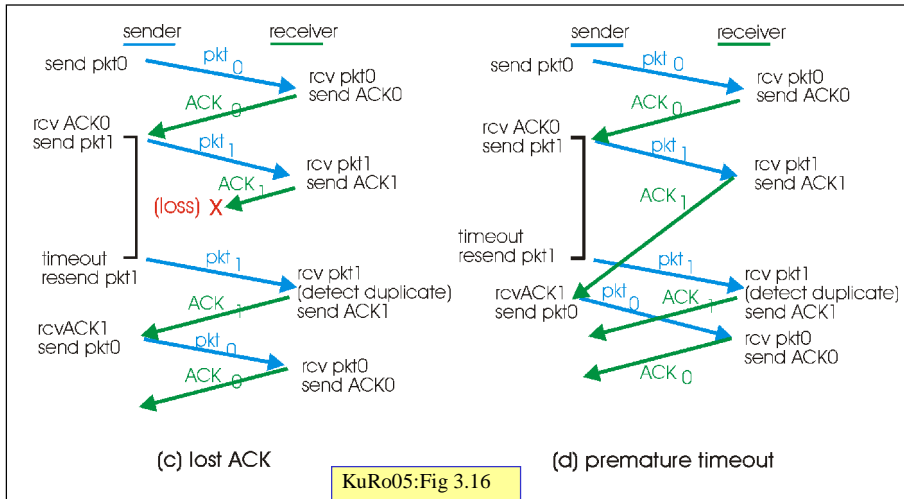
sender receiver

send pkt0

pkt 0

rcv pkt0
send ACK0

ACK 0

rcv ACK0
send pkt1

pkt 1

rcv pkt1
send ACK1

ACK 1

(loss) X

timeout
resend pkt1

pkt 1

rcv pkt1
(detect duplicate)
send ACK1

ACK 1

rcvACK1
send pkt0

pkt 0

rcv pkt0
send ACK0

ACK 0

(c) lost ACK

sender receiver

send pkt0

pkt 0

rcv pkt0
send ACK0

ACK 0

rcv ACK0
send pkt1

pkt 1

rcv pkt1
send ACK1

ACK 1

timeout
resend pkt1

pkt 1

rcv pkt1
(detect duplicate)
send ACK1

rcvACK1
send pkt0

pkt 0

ACK 1

rcv pkt0
send ACK0

ACK 0

(d) premature timeout

KuRo05:Fig 3.16